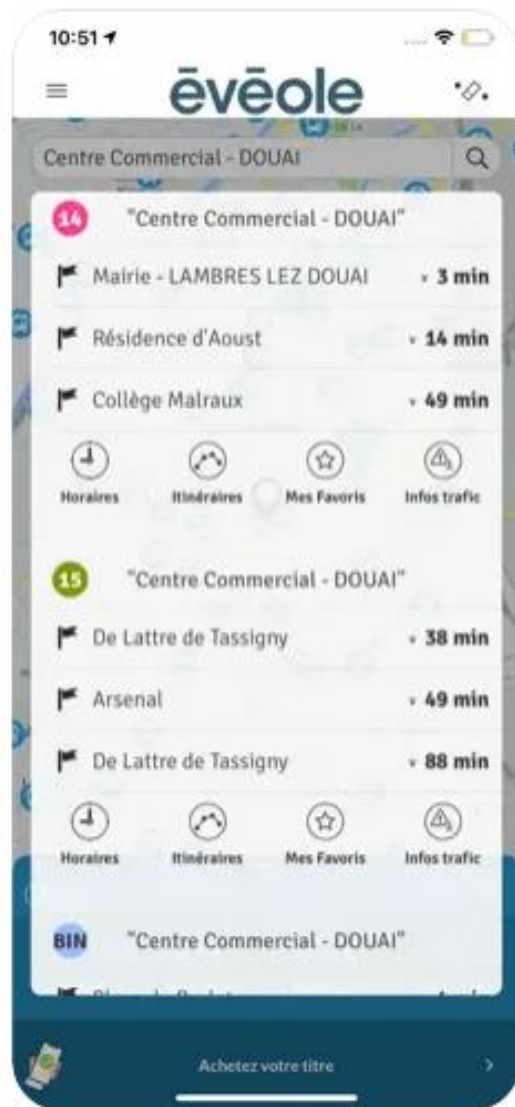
10:51

ēvēole

Centre Commercial - DOUAI

14 "Centre Commercial - DOUAI"

Mairie - LAMBRES LEZ DOUAI 3 min

Résidence d'Aoust 14 min

Collège Malraux 49 min

Horaires Itinéraires Mes Favoris Infos trafic

15 "Centre Commercial - DOUAI"

De Lattre de Tassigny 38 min

Arsenal 49 min

De Lattre de Tassigny 88 min

Horaires Itinéraires Mes Favoris Infos trafic

BIN "Centre Commercial - DOUAI"

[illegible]

Achetez votre titre